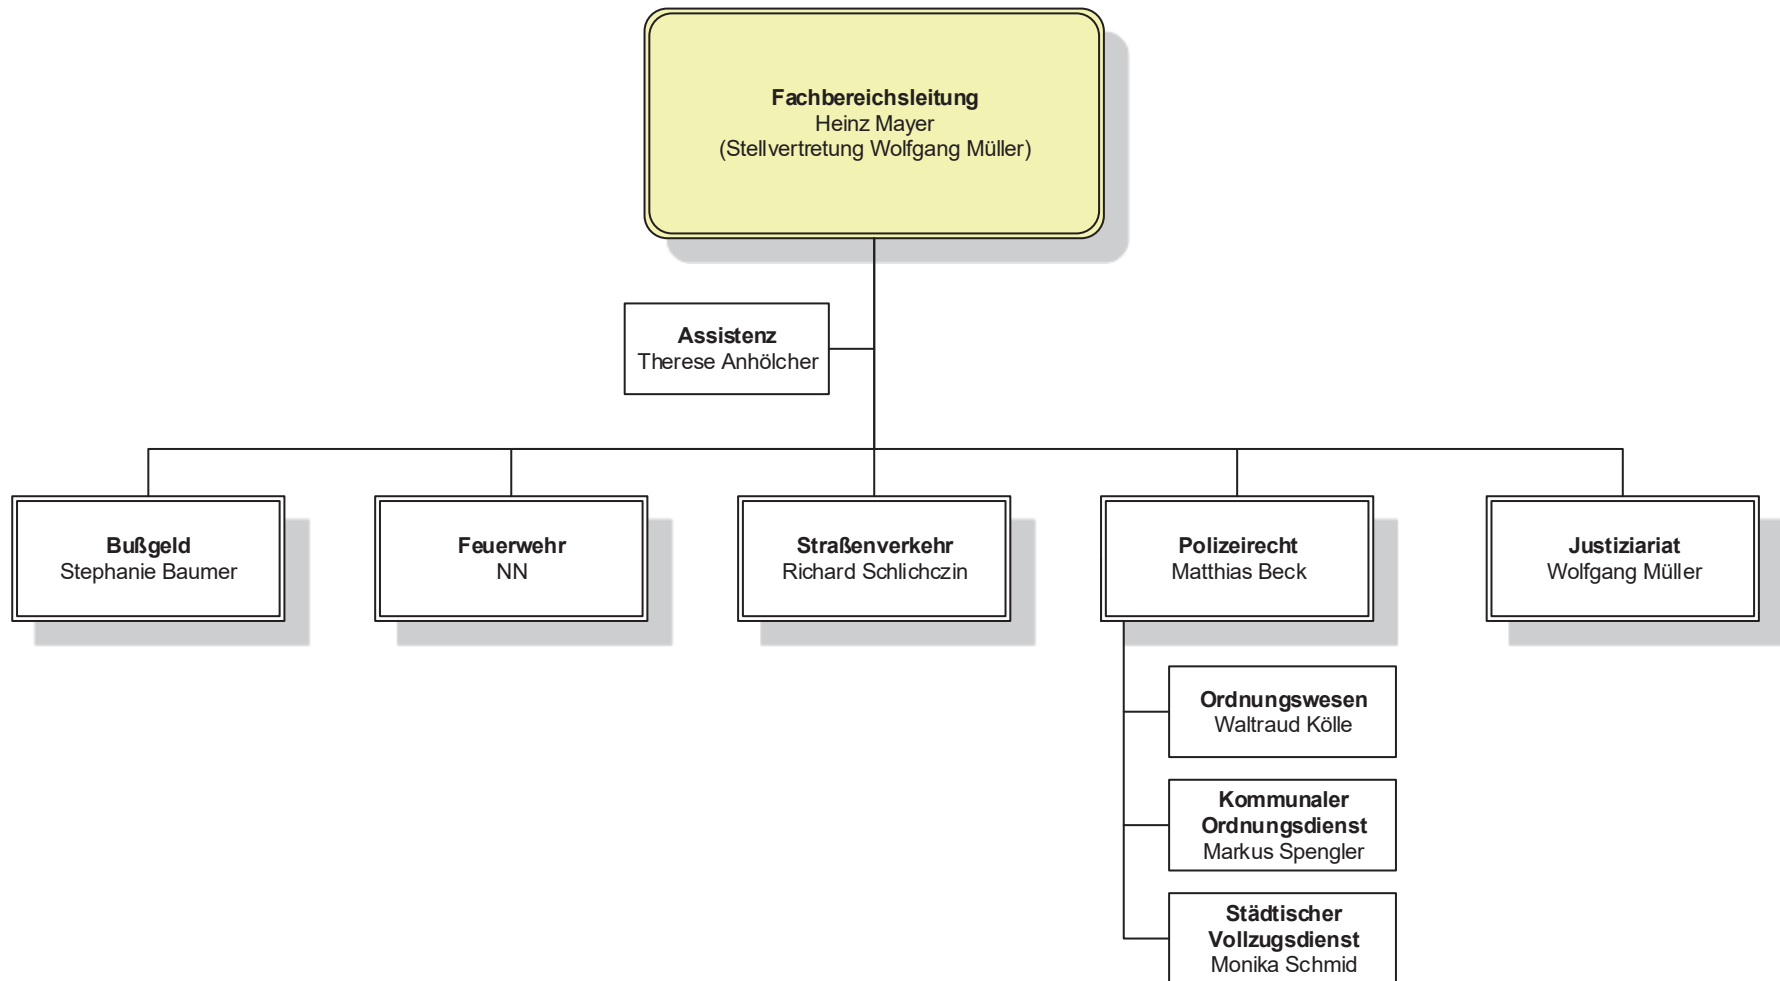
Fachbereichsleitung
Heinz Mayer
(Stellvertretung Wolfgang Müller)

Assistenz
Therese Anhölcher

Bußgeld
Stephanie Baumer

Feuerwehr
NN

Straßenverkehr
Richard Schlichczin

Polizeirecht
Matthias Beck

Justiziariat
Wolfgang Müller

Ordnungswesen
Waltraud Kölle

Kommunaler Ordnungsdienst
Markus Spengler

Städtischer Vollzugsdienst
Monika Schmid